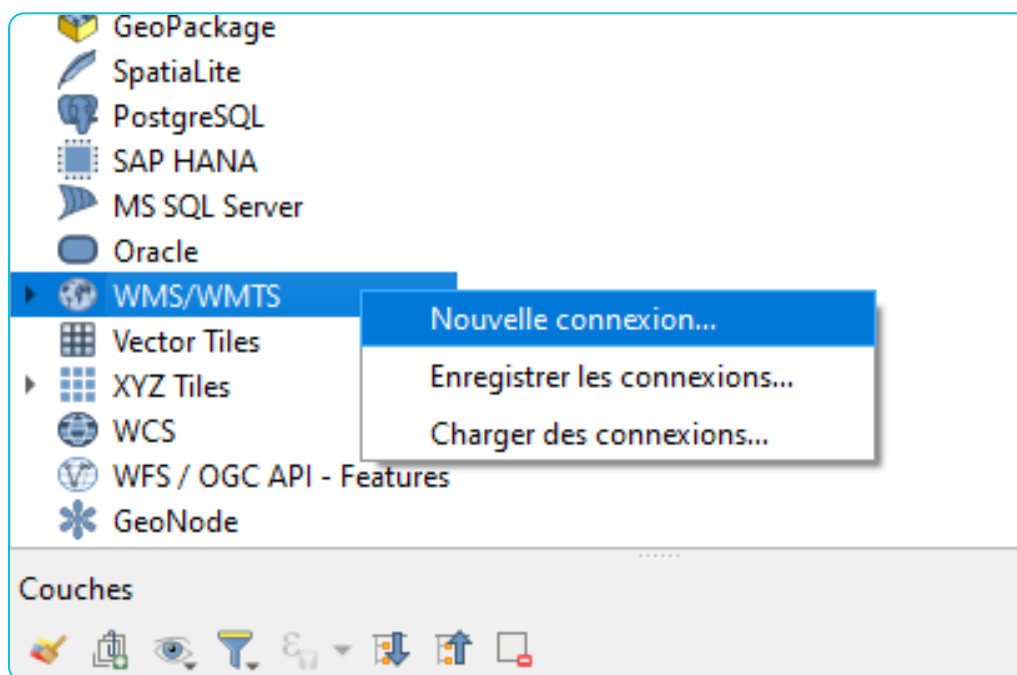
GeoPackage
SpatiaLite
PostgreSQL
SAP HANA
MS SQL Server
Oracle
WMS/WMTS
Nouvelle connexion...
Enregistrer les connexions...
Charger des connexions...
Vector Tiles
XYZ Tiles
WCS
WFS / OGC API - Features
GeoNode

Couches